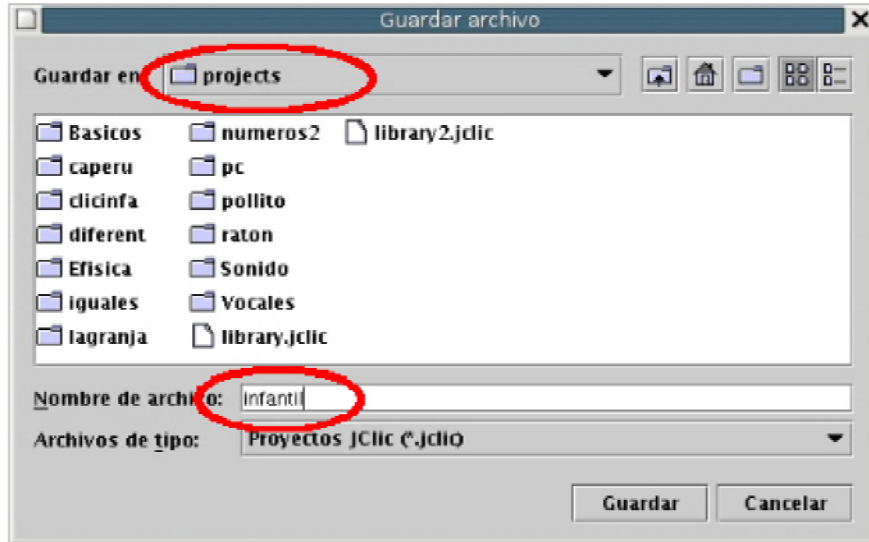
Guardar archivo

Guardar en: projects

Basicos
caperu
clicinfa
diferent
Efisica
iguales
lagranja
numeros2
pc
pollito
raton
Sonido
Vocales
library.jclic
library2.jclic

Nombre de archivo: infantil

Archivos de tipo: Proyectos JClic (*.jclic)

Guardar
Cancelar